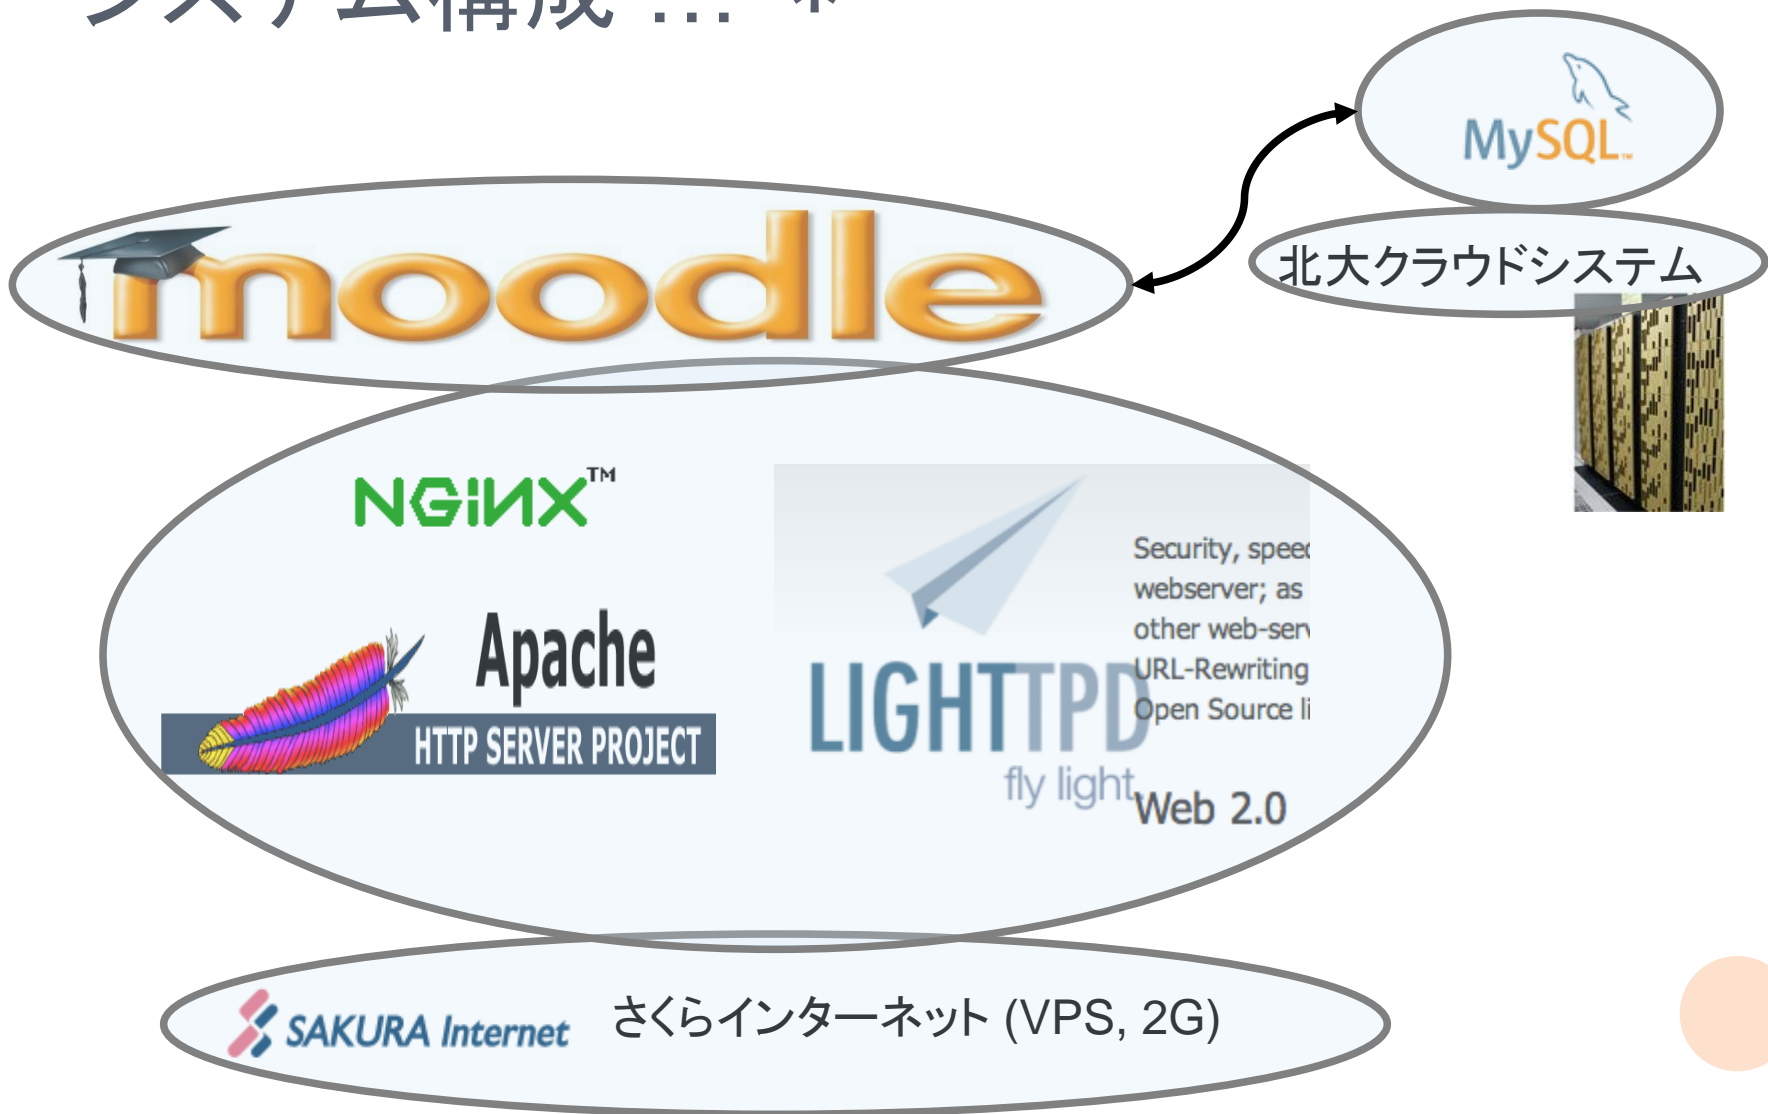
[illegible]

MySQL

moodle

北大クラウドシステム

NGINX™

Apache

HTTP SERVER PROJECT

LIGHTTPD

fly light

Security, speed

webserver; as

other web-serv

URL-Rewriting

Open Source li

Web 2.0

SAKURA Internet

さくらインターネット (VPS, 2G)